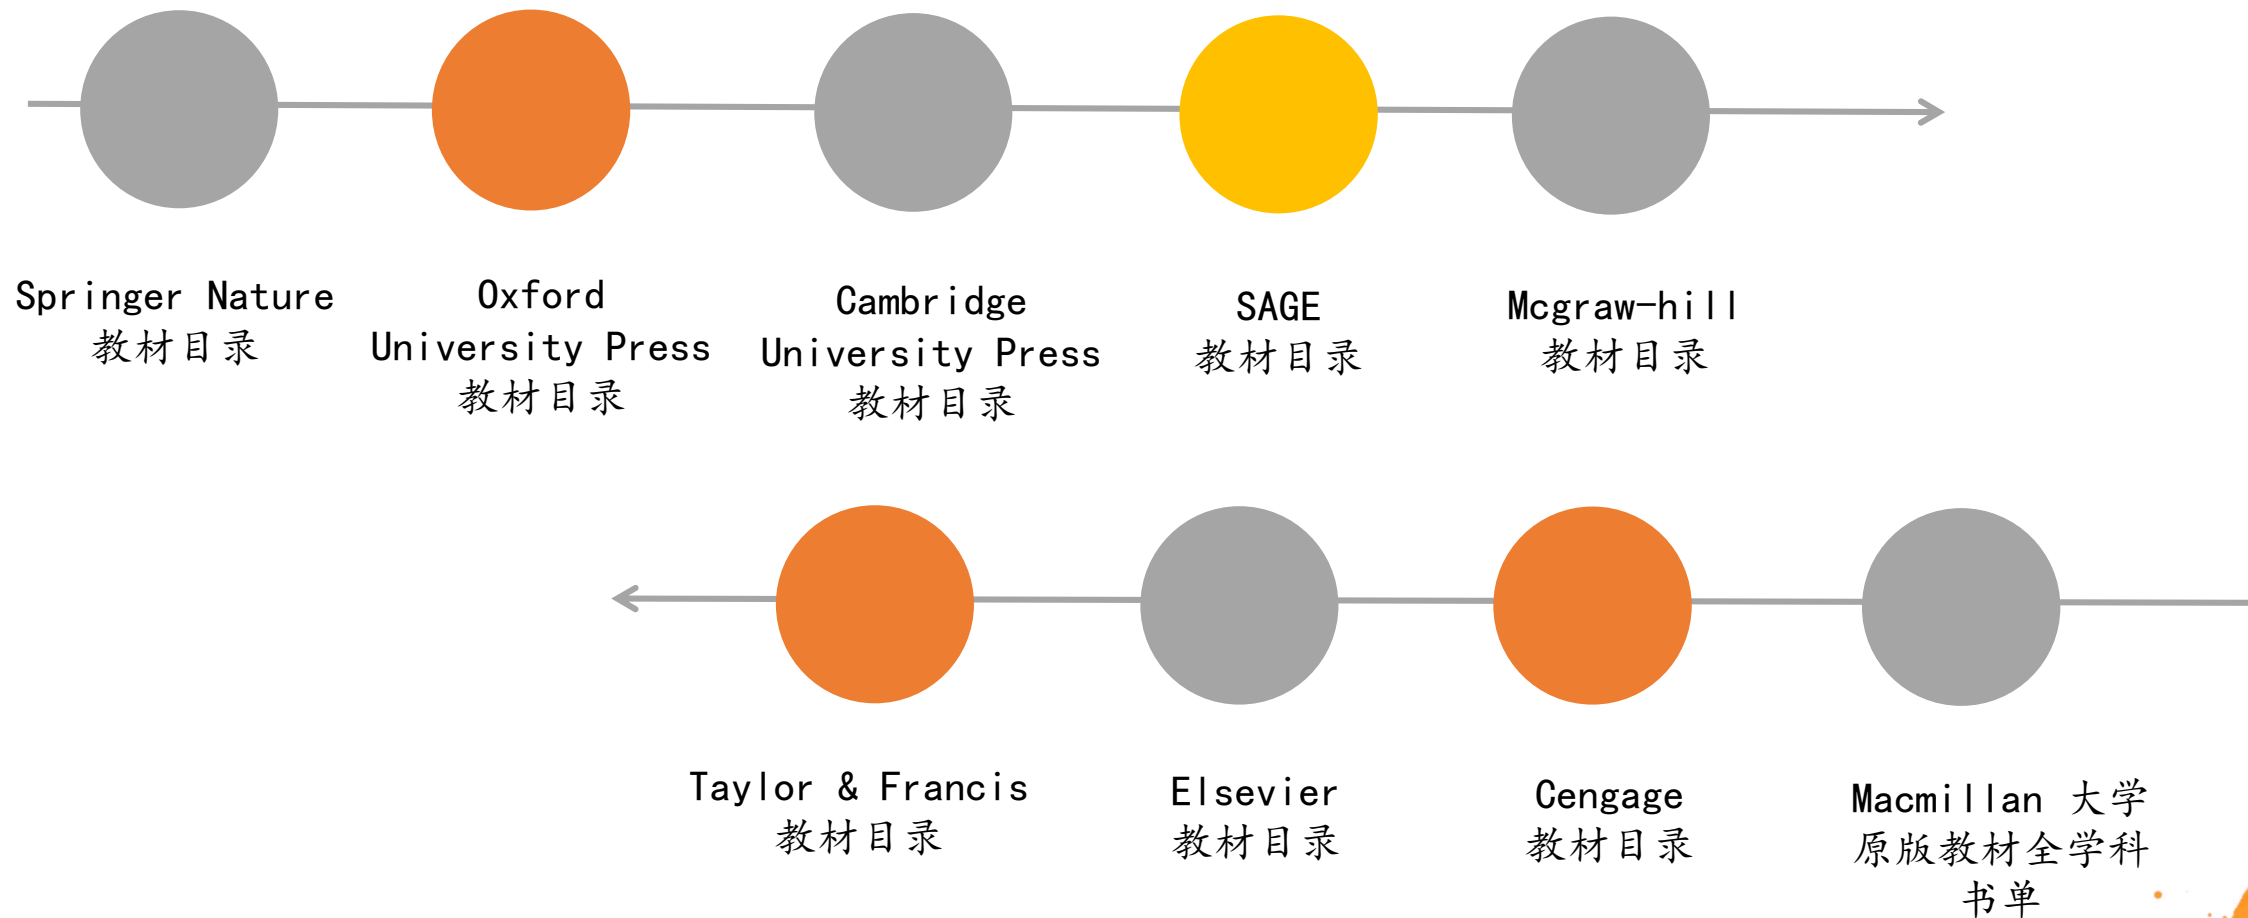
Springer Nature 教材目录

Oxford University Press 教材目录

Cambridge University Press 教材目录

SAGE 教材目录

Mcgraw-hill 教材目录

Taylor & Francis 教材目录

Elsevier 教材目录

Cengage 教材目录

Macmillan 大学原版教材全学科书单